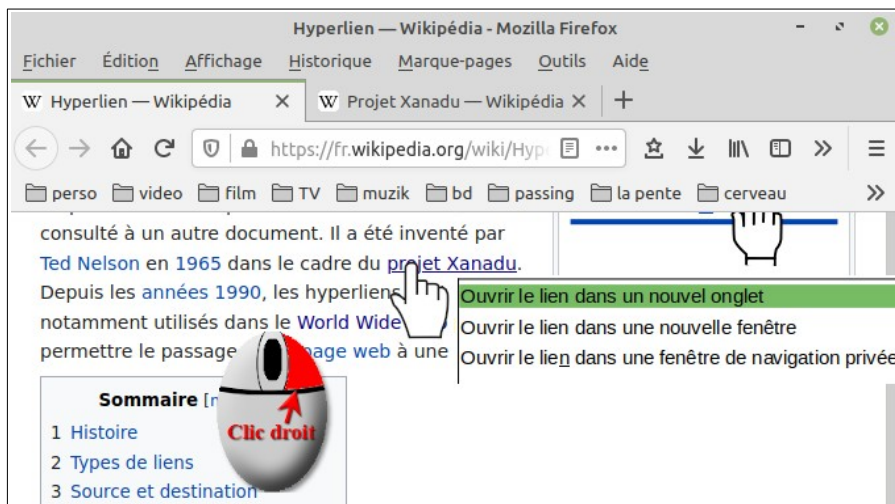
Hyperlien — Wikipédia - Mozilla Firefox

Fichier Édition Affichage Historique Marque-pages Outils Aide

W Hyperlien — Wikipédia ×
W Projet Xanadu — Wikipédia ×
+

https://fr.wikipedia.org/wiki/Hyp

perso video film TV muzik bd passing la pente cerveau

consulté à un autre document. Il a été inventé par Ted Nelson en 1965 dans le cadre du projet Xanadu. Depuis les années 1990, les hyperliens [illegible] notamment utilisés dans le World Wide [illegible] permettre le passage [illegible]page web à une

Ouvrir le lien dans un nouvel onglet
Ouvrir le lien dans une nouvelle fenêtre
Ouvrir le lien dans une fenêtre de navigation privée

Sommaire [m

Clic droit

1 Histoire
2 Types de liens
3 Source et destination